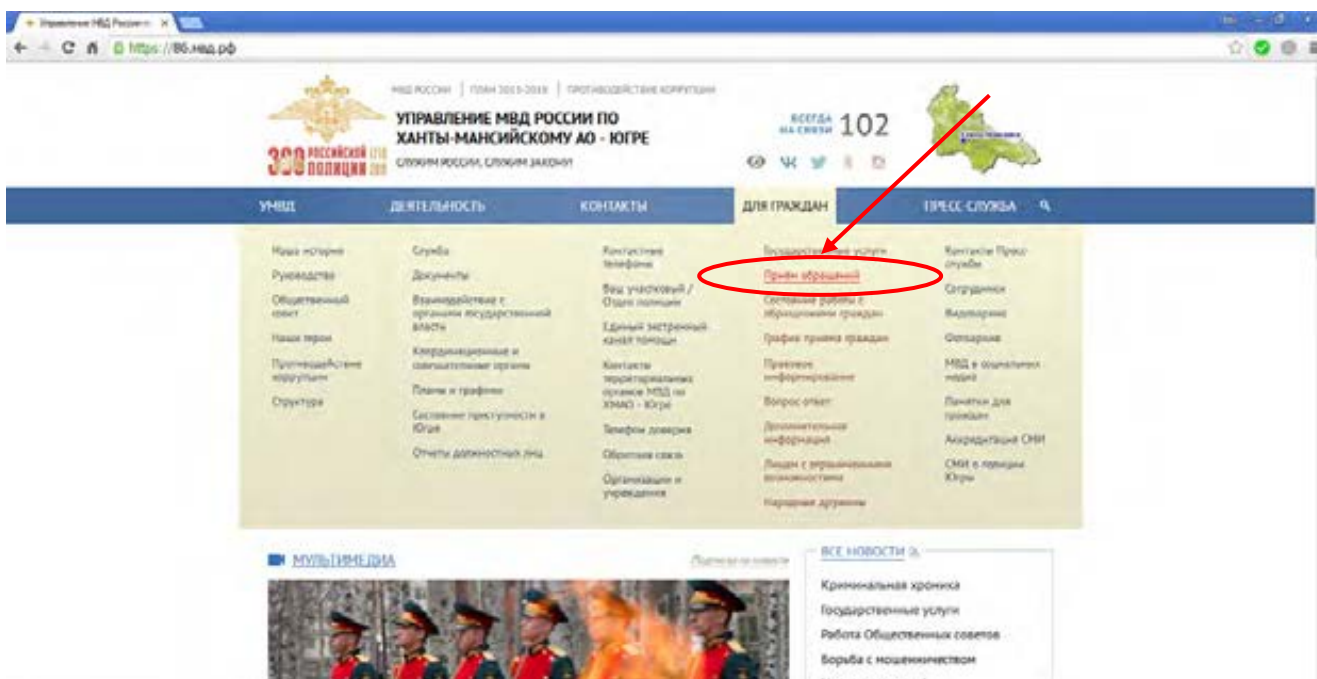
Управление МВД России п ×

https://86.мвд.рф

МВД РОССИИ | ПЛАН 2013-2018 | ПРОТИВОДЕЙСТВИЕ КОРРУПЦИИ

УПРАВЛЕНИЕ МВД РОССИИ ПО ХАНТЫ-МАНСИЙСКОМУ АО - ЮГРЕ

СЛУЖИМ РОССИИ, СЛУЖИМ ЗАКОНУ!

300 РОССИЙСКОЙ ПОЛИЦИИ 1718 2018

ВСЕГДА НА СВЯЗИ 102

УМВД | ДЕЯТЕЛЬНОСТЬ | КОНТАКТЫ | ДЛЯ ГРАЖДАН | ПРЕСС СЛУЖБА

Наша история
Руководство
Общественный совет
Наши герои
Противодействие коррупции
Структура

Служба
Документы
Взаимодействие с органами государственной власти
Координационные и совещательные органы
Планы и графики
Состояние преступности в Югре
Отчеты должностных лиц

Контактные телефоны
Ваш участковый / Отдел полиции
Единый экстренный канал помощи
Контакты территориальных органов МВД по ХМАО - Югре
Телефон доверия
Обратная связь
Организации и учреждения

Государственные услуги
Прием обращений
Состояние работы с обращениями граждан
График приема граждан
Правовое информирование
Вопрос-ответ
Дополнительная информация
Лицам с ограниченными возможностями
Нарушение дорожное

Контакты Пресс службы
Сотрудники
Видеоархив
Фотоархив
МВД в социальных медиа
Памятки для граждан
Аккредитация СМИ
СМИ о полиции Югры

МУЛЬТИМЕДИА

Подписка на новости

ВСЕ НОВОСТИ

Криминальная хроника
Государственные услуги
Работа Общественных советов
Борьба с мошенничеством